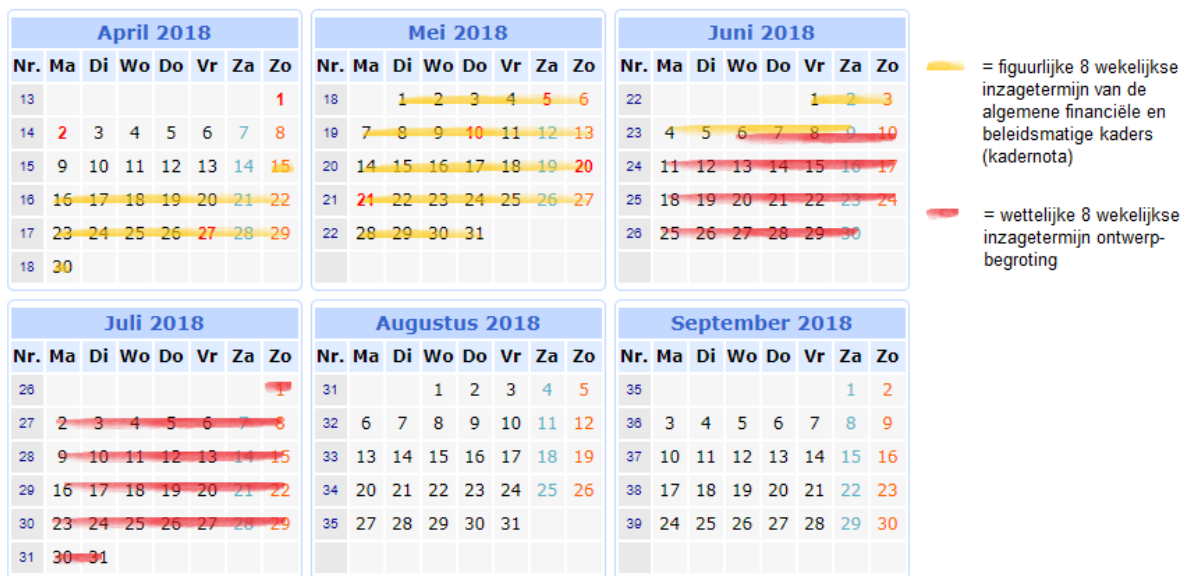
April 2018

| Nr. | Ma | Di | Wo | Do | Vr | Za | Zo |
|---|---|---|---|---|---|---|---|
| 13 | | | | | | | 1 |
| 14 | 2 | 3 | 4 | 5 | 6 | 7 | 8 |
| 15 | 9 | 10 | 11 | 12 | 13 | 14 | 15 |
| 16 | 16 | 17 | 18 | 19 | 20 | 21 | 22 |
| 17 | 23 | 24 | 25 | 26 | 27 | 28 | 29 |
| 18 | 30 | | | | | | |

Mei 2018

| Nr. | Ma | Di | Wo | Do | Vr | Za | Zo |
|---|---|---|---|---|---|---|---|
| 18 | | 1 | 2 | 3 | 4 | 5 | 6 |
| 19 | 7 | 8 | 9 | 10 | 11 | 12 | 13 |
| 20 | 14 | 15 | 16 | 17 | 18 | 19 | 20 |
| 21 | 21 | 22 | 23 | 24 | 25 | 26 | 27 |
| 22 | 28 | 29 | 30 | 31 | | | |

Juni 2018

| Nr. | Ma | Di | Wo | Do | Vr | Za | Zo |
|---|---|---|---|---|---|---|---|
| 22 | | | | | 1 | 2 | 3 |
| 23 | 4 | 5 | 6 | 7 | 8 | 9 | 10 |
| 24 | 11 | 12 | 13 | 14 | 15 | 16 | 17 |
| 25 | 18 | 19 | 20 | 21 | 22 | 23 | 24 |
| 26 | 25 | 26 | 27 | 28 | 29 | 30 | |

= figuurlijke 8 wekelijkse inzagetermijn van de algemene financiële en beleidsmatige kaders (kadernota)

= wettelijke 8 wekelijkse inzagetermijn ontwerp-begroting

Juli 2018

| Nr. | Ma | Di | Wo | Do | Vr | Za | Zo |
|---|---|---|---|---|---|---|---|
| 26 | | | | | | | 1 |
| 27 | 2 | 3 | 4 | 5 | 6 | 7 | 8 |
| 28 | 9 | 10 | 11 | 12 | 13 | 14 | 15 |
| 29 | 16 | 17 | 18 | 19 | 20 | 21 | 22 |
| 30 | 23 | 24 | 25 | 26 | 27 | 28 | 29 |
| 31 | 30 | 31 | | | | | |

Augustus 2018

| Nr. | Ma | Di | Wo | Do | Vr | Za | Zo |
|---|---|---|---|---|---|---|---|
| 31 | | | 1 | 2 | 3 | 4 | 5 |
| 32 | 6 | 7 | 8 | 9 | 10 | 11 | 12 |
| 33 | 13 | 14 | 15 | 16 | 17 | 18 | 19 |
| 34 | 20 | 21 | 22 | 23 | 24 | 25 | 26 |
| 35 | 27 | 28 | 29 | 30 | 31 | | |

September 2018

| Nr. | Ma | Di | Wo | Do | Vr | Za | Zo |
|---|---|---|---|---|---|---|---|
| 35 | | | | | | 1 | 2 |
| 36 | 3 | 4 | 5 | 6 | 7 | 8 | 9 |
| 37 | 10 | 11 | 12 | 13 | 14 | 15 | 16 |
| 38 | 17 | 18 | 19 | 20 | 21 | 22 | 23 |
| 39 | 24 | 25 | 26 | 27 | 28 | 29 | 30 |